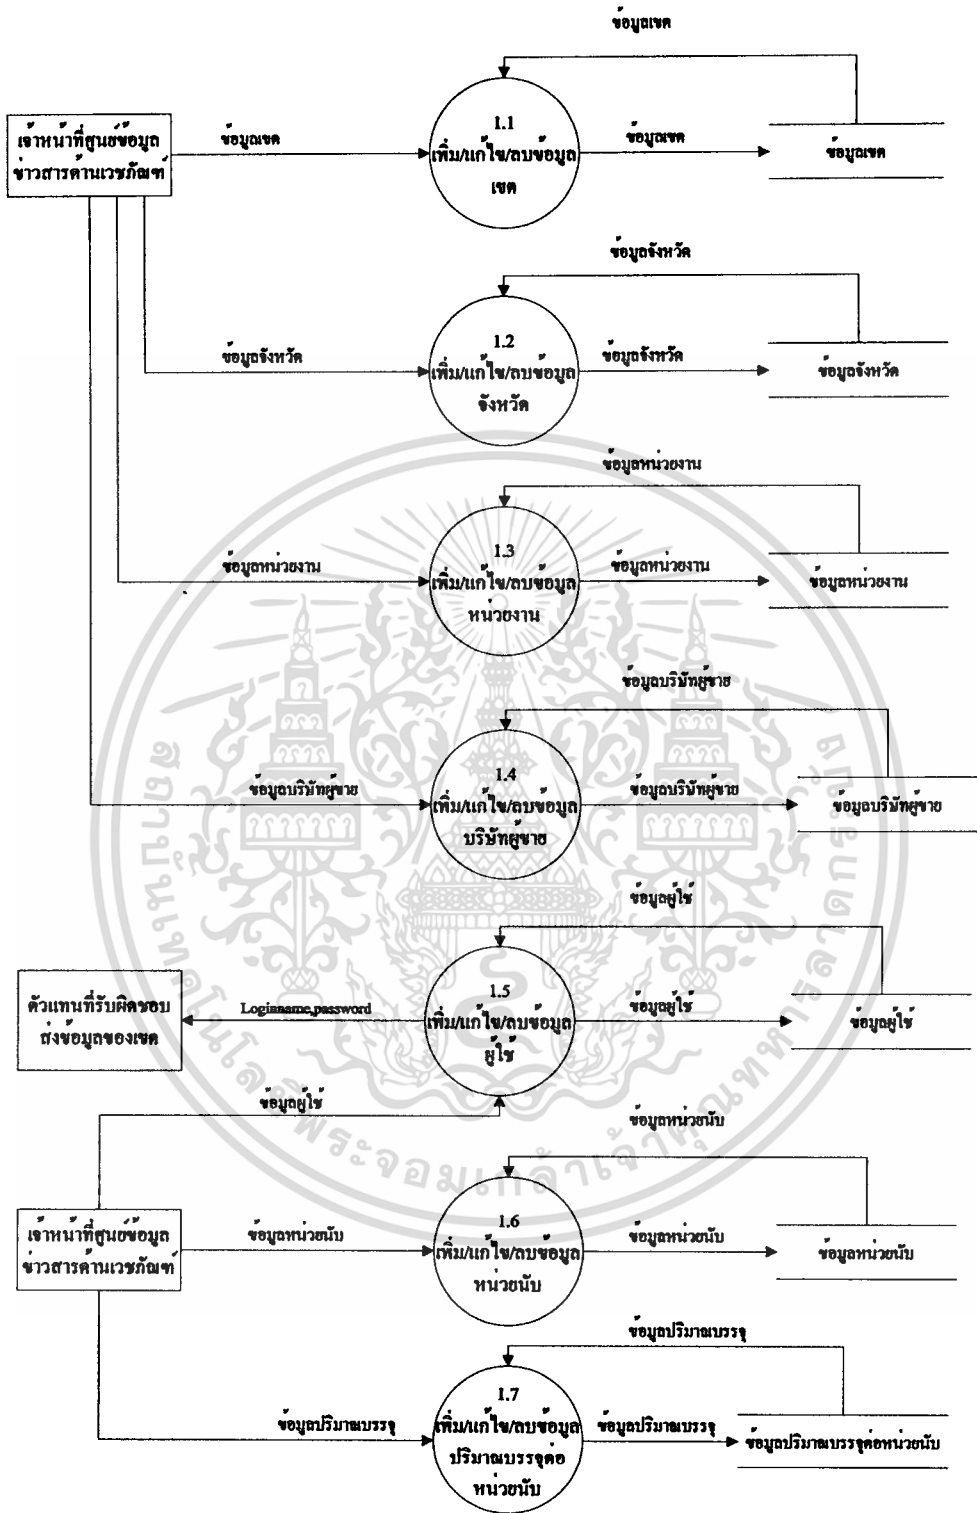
ข้อมูลเขต

เจ้าหน้าที่ศูนย์ข้อมูลข่าวสารด้านเวชภัณฑ์

ข้อมูลเขต

1.1
เพิ่ม/แก้ไข/ลบข้อมูลเขต

ข้อมูลเขต

ข้อมูลเขต

ข้อมูลจังหวัด

ข้อมูลจังหวัด

1.2
เพิ่ม/แก้ไข/ลบข้อมูลจังหวัด

ข้อมูลจังหวัด

ข้อมูลจังหวัด

ข้อมูลหน่วยงาน

ข้อมูลหน่วยงาน

1.3
เพิ่ม/แก้ไข/ลบข้อมูลหน่วยงาน

ข้อมูลหน่วยงาน

ข้อมูลหน่วยงาน

ข้อมูลบริษัทผู้ขาย

ข้อมูลบริษัทผู้ขาย

1.4
เพิ่ม/แก้ไข/ลบข้อมูลบริษัทผู้ขาย

ข้อมูลบริษัทผู้ขาย

ข้อมูลบริษัทผู้ขาย

ข้อมูลผู้ใช้

ตัวแทนที่รับผิดชอบส่งข้อมูลของเขต

Loginname,password

1.5
เพิ่ม/แก้ไข/ลบข้อมูลผู้ใช้

ข้อมูลผู้ใช้

ข้อมูลผู้ใช้

ข้อมูลผู้ใช้

ข้อมูลหน่วยนับ

เจ้าหน้าที่ศูนย์ข้อมูลข่าวสารด้านเวชภัณฑ์

ข้อมูลหน่วยนับ

1.6
เพิ่ม/แก้ไข/ลบข้อมูลหน่วยนับ

ข้อมูลหน่วยนับ

ข้อมูลหน่วยนับ

ข้อมูลปริมาณบรรจุ

ข้อมูลปริมาณบรรจุ

1.7
เพิ่ม/แก้ไข/ลบข้อมูลปริมาณบรรจุต่อหน่วยนับ

ข้อมูลปริมาณบรรจุ

ข้อมูลปริมาณบรรจุต่อหน่วยนับ